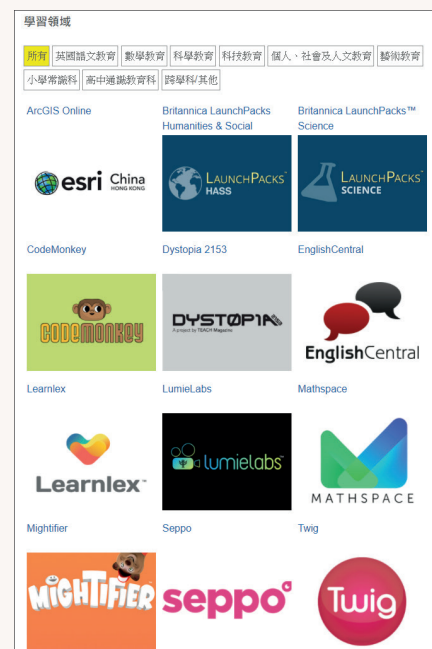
學習領域

所有 | 英國語文教育 | 數學教育 | 科學教育 | 科技教育 | 個人、社會及人文教育 | 藝術教育 | 小學常識科 | 高中通識教育科 | 跨學科/其他

ArcGIS Online

esri China HONG KONG

Britannica LaunchPacks Humanities & Social

LAUNCHPACKS HASS

Britannica LaunchPacks™ Science

LAUNCHPACKS SCIENCE

CodeMonkey

CODEMONKEY

Dystopia 2153

DYSTOPIA A product by TEACH Magazine

EnglishCentral

EnglishCentral

Learnlex

Learnlex

LumieLabs

lumielabs

Mathspace

MATHSPACE

Mightifier

MIGHTIFIER

Seppo

seppo

Twig

Twig